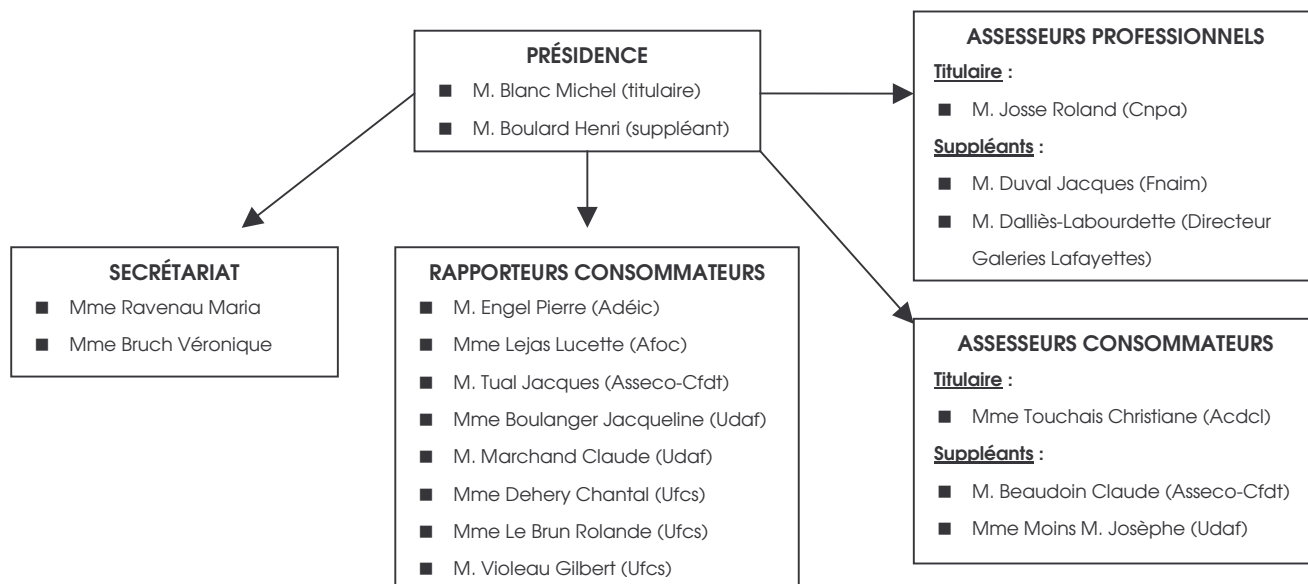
PRÉSIDENCE
■ M. Blanc Michel (titulaire)
■ M. Boulard Henri (suppléant)

ASSESSEURS PROFESSIONNELS
Titulaire :
■ M. Josse Roland (Cnpa)
Suppléants :
■ M. Duval Jacques (Fnaim)
■ M. Dalliès-Labourdette (Directeur Galeries Lafayettes)

SECRÉTARIAT
■ Mme Ravenau Maria
■ Mme Bruch Véronique

RAPPORTEURS CONSOMMATEURS
■ M. Engel Pierre (Adéic)
■ Mme Lejas Lucette (Afoc)
■ M. Tual Jacques (Asseco-Cfdt)
■ Mme Boulanger Jacqueline (Udaf)
■ M. Marchand Claude (Udaf)
■ Mme Dehery Chantal (Ufcs)
■ Mme Le Brun Rolande (Ufcs)
■ M. Violeau Gilbert (Ufcs)

ASSESSEURS CONSOMMATEURS
Titulaire :
■ Mme Touchais Christiane (Acdcl)
Suppléants :
■ M. Beaudoin Claude (Asseco-Cfdt)
■ Mme Moins M. Josèphe (Udaf)